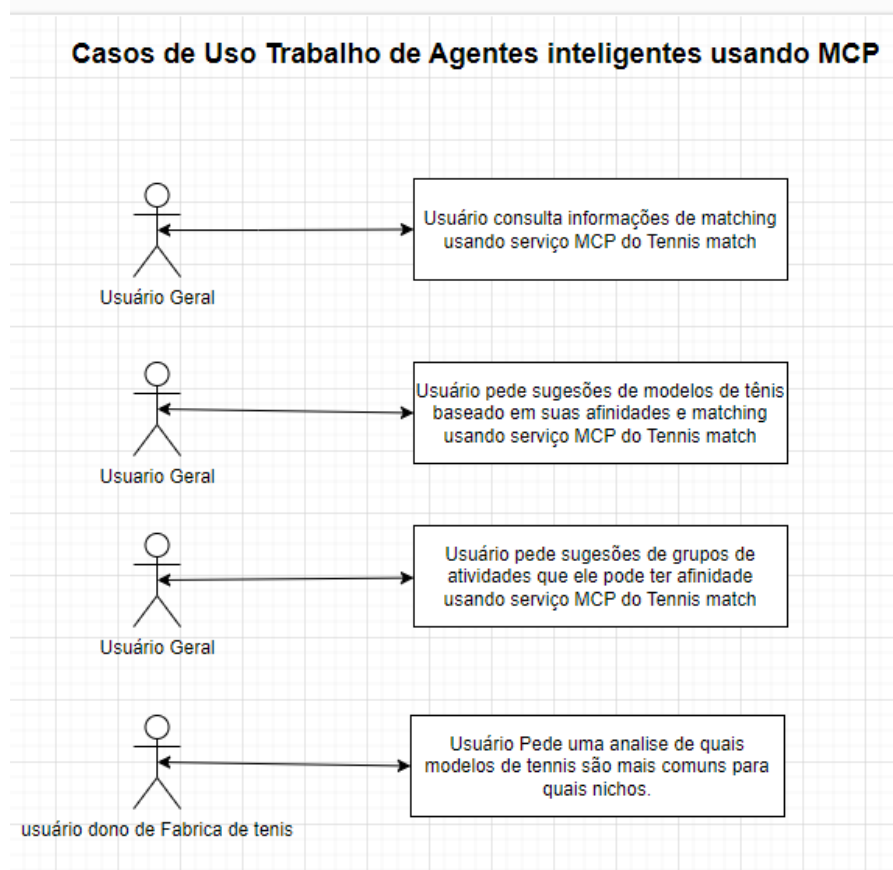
Casos de Uso Trabalho de Agentes inteligentes usando MCP

Usuário Geral

Usuário consulta informações de matching usando serviço MCP do Tennis match

Usuario Geral

Usuário pede sugesões de modelos de tênis baseado em suas afinidades e matching usando serviço MCP do Tennis match

Usuário Geral

Usuário pede sugesões de grupos de atividades que ele pode ter afinidade usando serviço MCP do Tennis match

usuário dono de Fabrica de tenis

Usuário Pede uma analise de quais modelos de tennis são mais comuns para quais nichos.